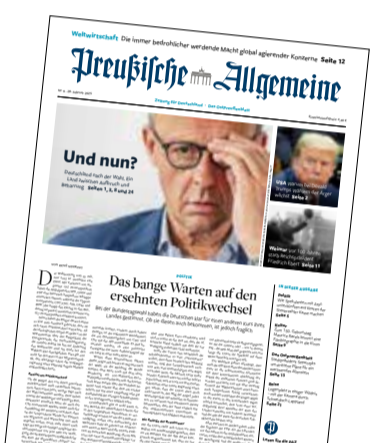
Weltwirtschaft Die immer bedrohlicher werdende Macht global agierender Konzerne Seite 12

Preußische Allgemeine

Zeitung für Deutschland · Das Ostpreußenblatt

Und nun?

Deutschland nach der Wahl: Ein Land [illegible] Seiten 1, 3, 8 und 24

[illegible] Seite 2

Weimar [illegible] Seite 11

Das bange Warten auf den ersehnten Politikwechsel

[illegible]